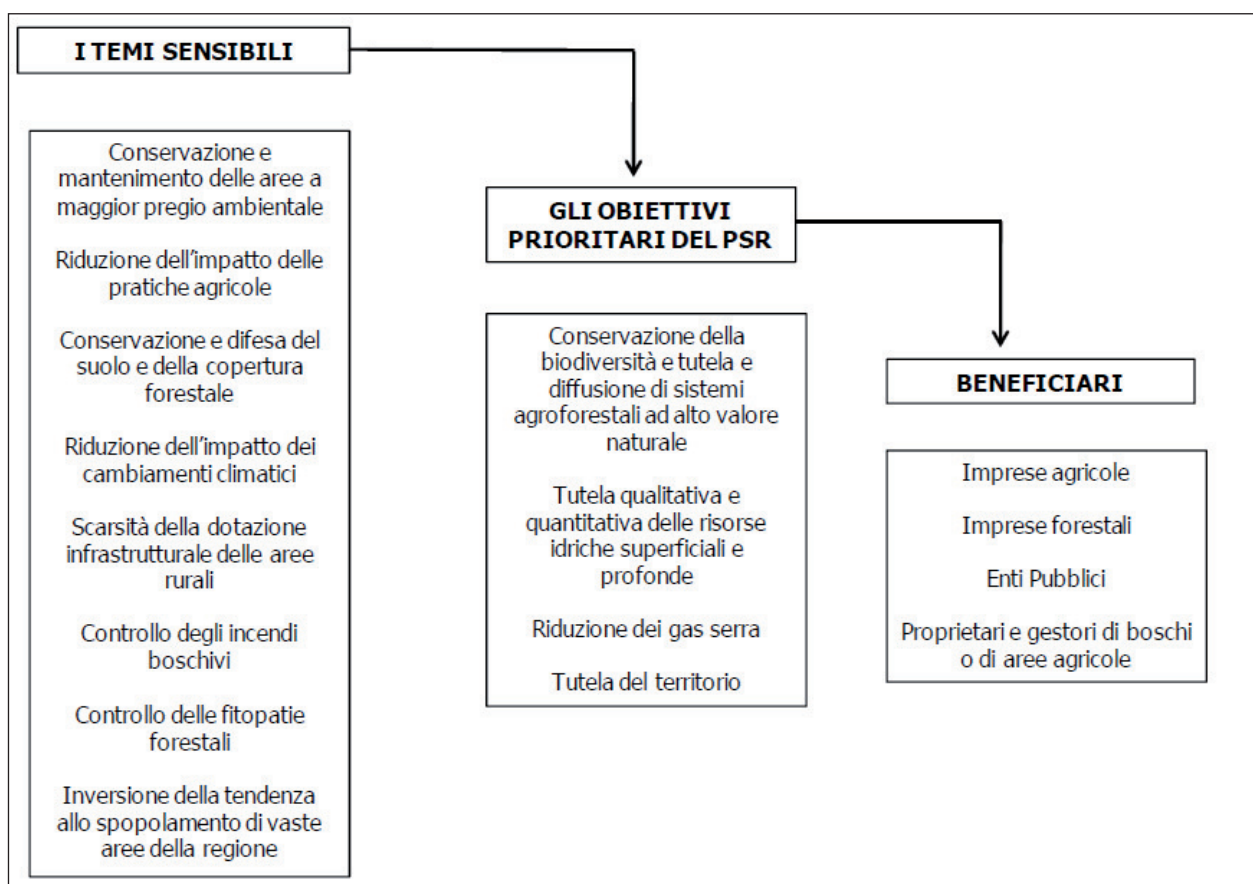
I TEMI SENSIBILI

Conservazione e mantenimento delle aree a maggior pregio ambientale

Riduzione dell'impatto delle pratiche agricole

Conservazione e difesa del suolo e della copertura forestale

Riduzione dell'impatto dei cambiamenti climatici

Scarsità della dotazione infrastrutturale delle aree rurali

Controllo degli incendi boschivi

Controllo delle fitopatie forestali

Inversione della tendenza allo spopolamento di vaste aree della regione

GLI OBIETTIVI PRIORITARI DEL PSR

Conservazione della biodiversità e tutela e diffusione di sistemi agroforestali ad alto valore naturale

Tutela qualitativa e quantitativa delle risorse idriche superficiali e profonde

Riduzione dei gas serra

Tutela del territorio

BENEFICIARI

Imprese agricole

Imprese forestali

Enti Pubblici

Proprietari e gestori di boschi o di aree agricole